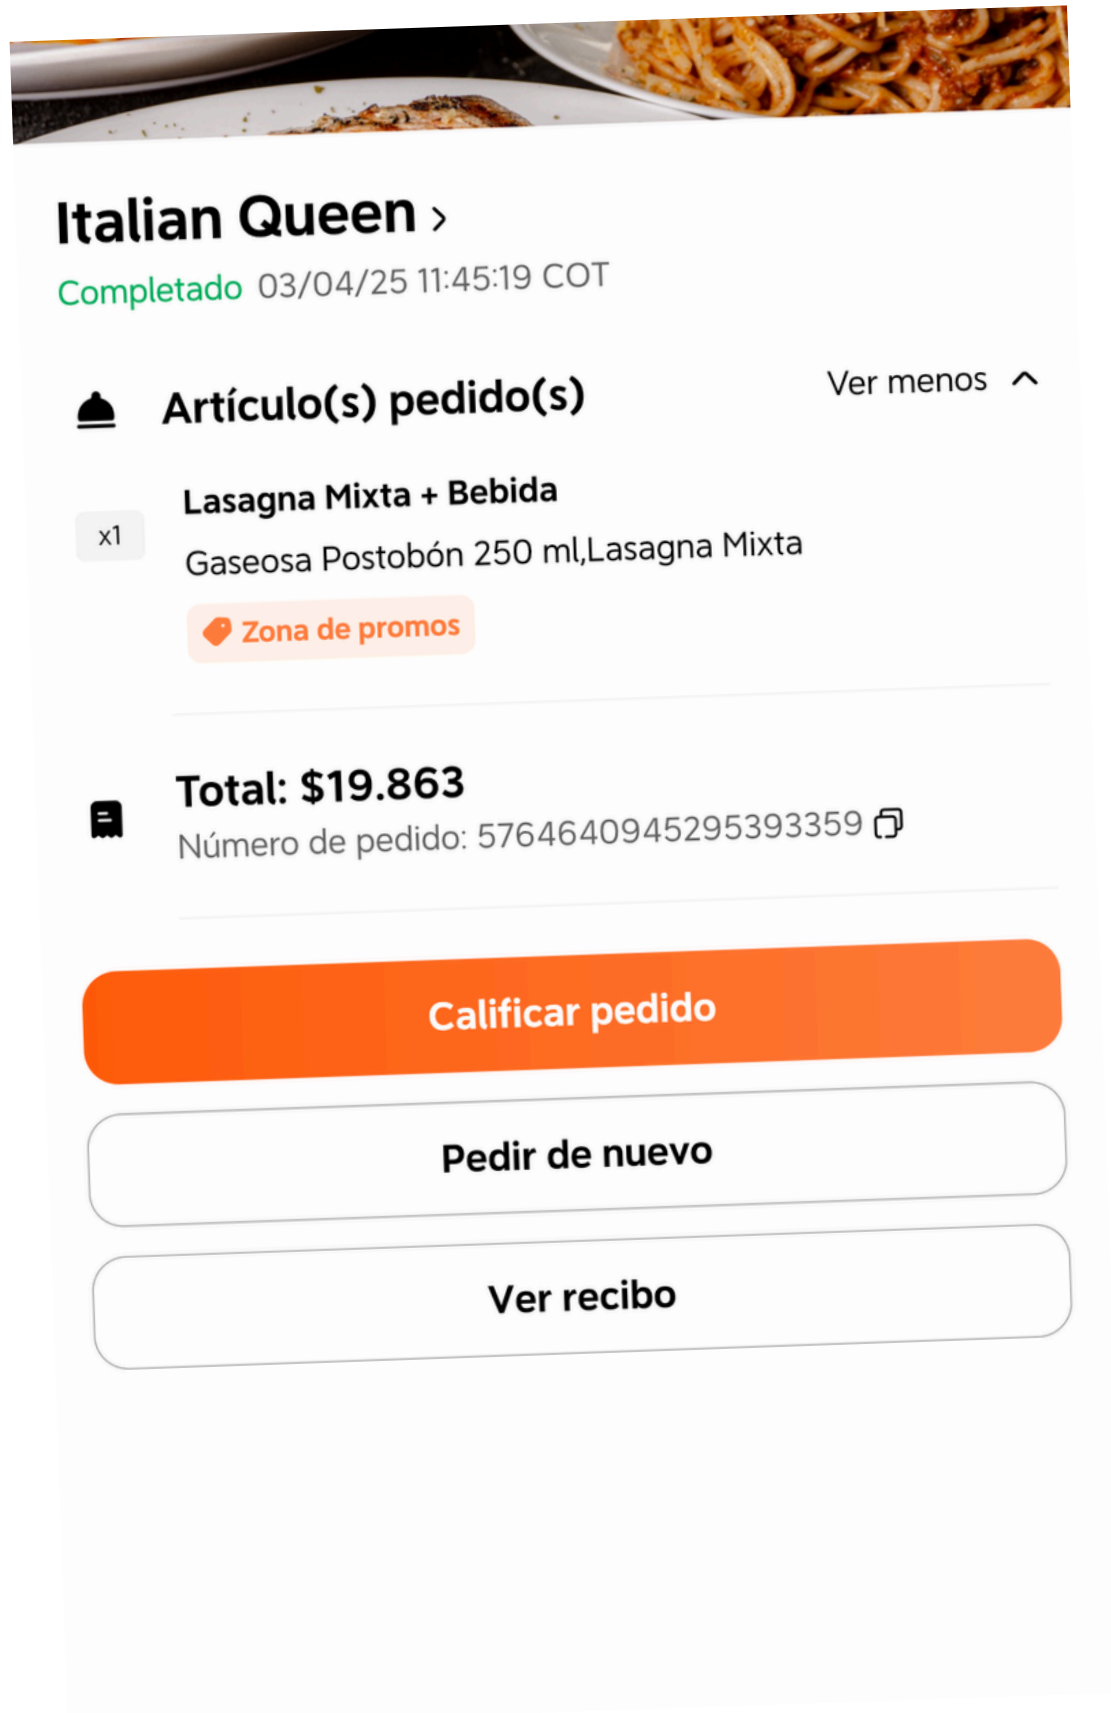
Italian Queen ›

Completado 03/04/25 11:45:19 COT

Artículo(s) pedido(s)

Ver menos

x1

Lasagna Mixta + Bebida

Gaseosa Postobón 250 ml,Lasagna Mixta

Zona de promos

Total: $19.863

Número de pedido: 5764640945295393359

Calificar pedido

Pedir de nuevo

Ver recibo